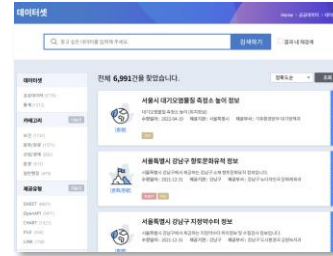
데이터셋

Home | 공공데이터 | 데이터

찾고 싶은 데이터를 입력해 주세요.

검색하기

결과 내 재검색

데이터셋

전체 6,991건을 찾았습니다.

정확도순

카테고리

제공유형

서울시 대기오염물질 측정소 높이 정보

서울특별시 강남구 향토문화유적 정보

서울특별시 강남구 지정약수터 정보